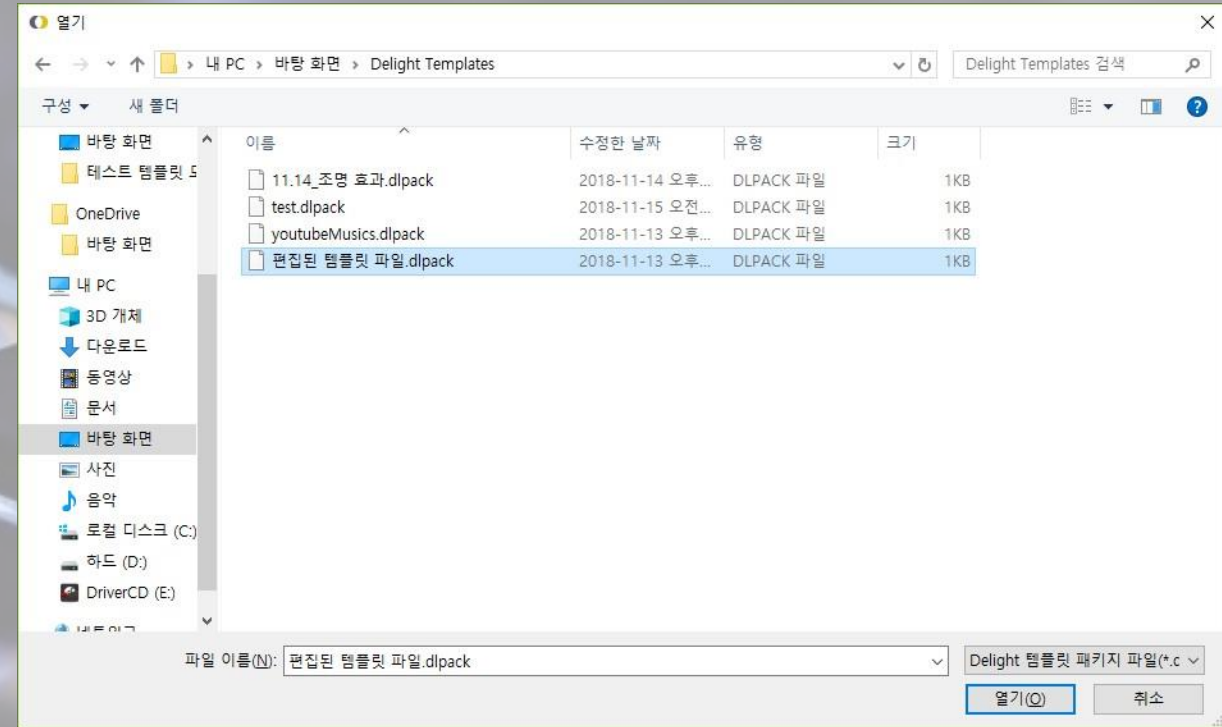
열기

내 PC > 바탕 화면 > Delight Templates

Delight Templates 검색

구성 ▾ 새 폴더

바탕 화면
테스트 템플릿 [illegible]
OneDrive
바탕 화면
내 PC
3D 개체
다운로드
동영상
문서
바탕 화면
사진
음악
로컬 디스크 (C:)
하드 (D:)
DriverCD (E:)
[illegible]

| 이름 | 수정한 날짜 | 유형 | 크기 |
|---|---|---|---|
| 11.14_조명 효과.dlpack | 2018-11-14 오후... | DLPACK 파일 | 1KB |
| test.dlpack | 2018-11-15 오전... | DLPACK 파일 | 1KB |
| youtubeMusics.dlpack | 2018-11-13 오후... | DLPACK 파일 | 1KB |
| 편집된 템플릿 파일.dlpack | 2018-11-13 오후... | DLPACK 파일 | 1KB |

파일 이름(N): 편집된 템플릿 파일.dlpack

Delight 템플릿 패키지 파일(*.c

열기(O) 취소